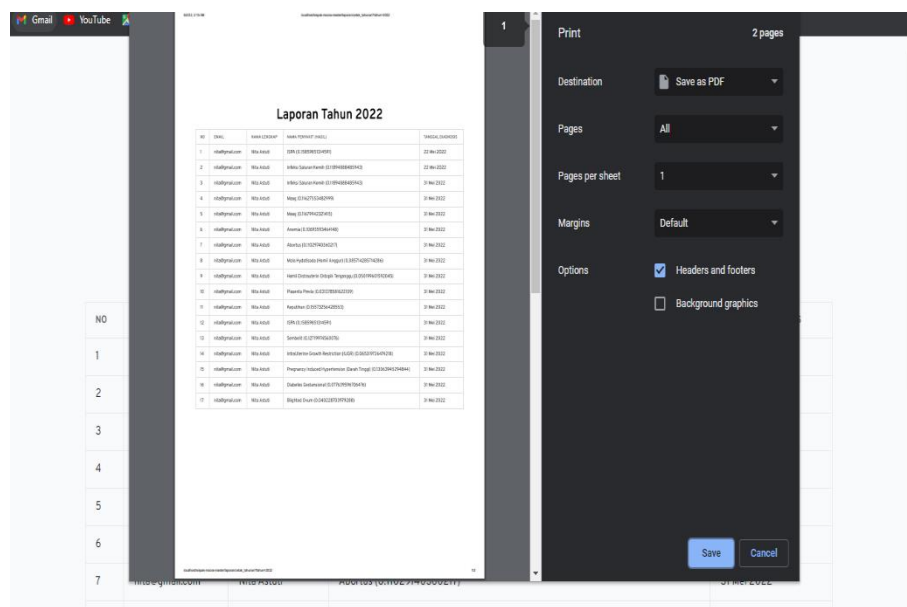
Gmail YouTube

Laporan Tahun 2022

| NO | EMAIL | NAMA LENGKAP | NAMA PENYAKIT (NILAI) | TANGGAL DIAGNOSIS |
|---|---|---|---|---|
| 1 | nita@gmail.com | Nita Astuti | ISPA (0.7085985134991) | 22 Mei 2022 |
| 2 | nita@gmail.com | Nita Astuti | Infeksi Saluran Kemih (0.118948884851943) | 22 Mei 2022 |
| 3 | nita@gmail.com | Nita Astuti | Infeksi Saluran Kemih (0.118948884851943) | 31 Mei 2022 |
| 4 | nita@gmail.com | Nita Astuti | Maag (0.1427553482999) | 31 Mei 2022 |
| 5 | nita@gmail.com | Nita Astuti | Maag (0.1471994202415) | 31 Mei 2022 |
| 6 | nita@gmail.com | Nita Astuti | Anemia (0.12093553464148) | 31 Mei 2022 |
| 7 | nita@gmail.com | Nita Astuti | Abortus (0.1029740356217) | 31 Mei 2022 |
| 8 | nita@gmail.com | Nita Astuti | Mola Hydatidosa (Hamil Anggur) (0.3857142857142856) | 31 Mei 2022 |
| 9 | nita@gmail.com | Nita Astuti | Hamil Diluar Rahim Ektopik Terganggu (0.20019969310345) | 31 Mei 2022 |
| 10 | nita@gmail.com | Nita Astuti | Plasenta Previa (0.12127808142109) | 31 Mei 2022 |
| 11 | nita@gmail.com | Nita Astuti | Keputihan (0.10172256428553) | 31 Mei 2022 |
| 12 | nita@gmail.com | Nita Astuti | ISPA (0.1585965134991) | 31 Mei 2022 |
| 13 | nita@gmail.com | Nita Astuti | Sembelit (0.1071997456976) | 31 Mei 2022 |
| 14 | nita@gmail.com | Nita Astuti | Intrauterine Growth Restriction (IUGR) (0.0652097264958) | 31 Mei 2022 |
| 15 | nita@gmail.com | Nita Astuti | Pregnancy Induced Hypertension (Darah Tinggi) (0.133639451294844) | 31 Mei 2022 |
| 16 | nita@gmail.com | Nita Astuti | Diabetes Gestasional (0.177679591706476) | 31 Mei 2022 |
| 17 | nita@gmail.com | Nita Astuti | Blighted Ovum (0.1403287815979208) | 31 Mei 2022 |

1

Print 2 pages

Destination Save as PDF

Pages All

Pages per sheet 1

Margins Default

Options Headers and footers

Background graphics

Save Cancel

NO
1
2
3
4
5
6
7 nita@gmail.com Nita Astuti Abortus (0.1029740356217) 31 Mei 2022